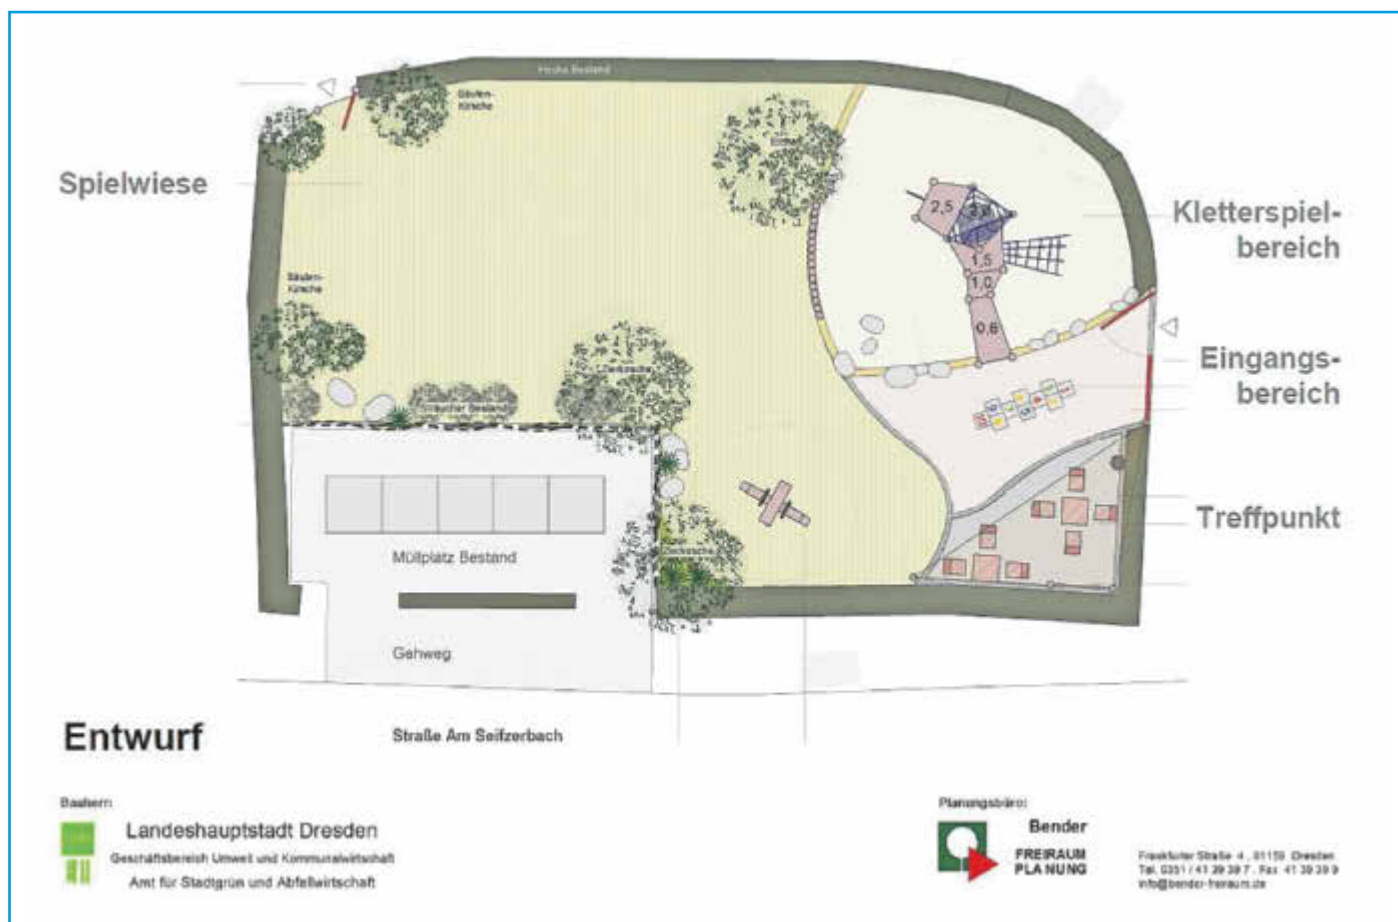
Hecke Bestand

Säulen-Kirsche

Spielwiese

Kletterspielbereich

2,5
3,0
1,5
1,0
0,6

Säulen-Kirsche

Eingangsbereich

Sträucher Bestand

Treffpunkt

Müllplatz Bestand

Gehweg

Entwurf

Straße Am Seifzerbach

Bauherr:

Landeshauptstadt Dresden
Geschäftsbereich Umwelt und Kommunalwirtschaft
Amt für Stadtgrün und Abfallwirtschaft

Planungsbüro:

Bender
FREIRAUM PLANUNG

Frankfurter Straße 4, 01159 Dresden
Tel. 0351 / 41 39 39 7 . Fax 41 39 39 9
info@bender-freiraum.de